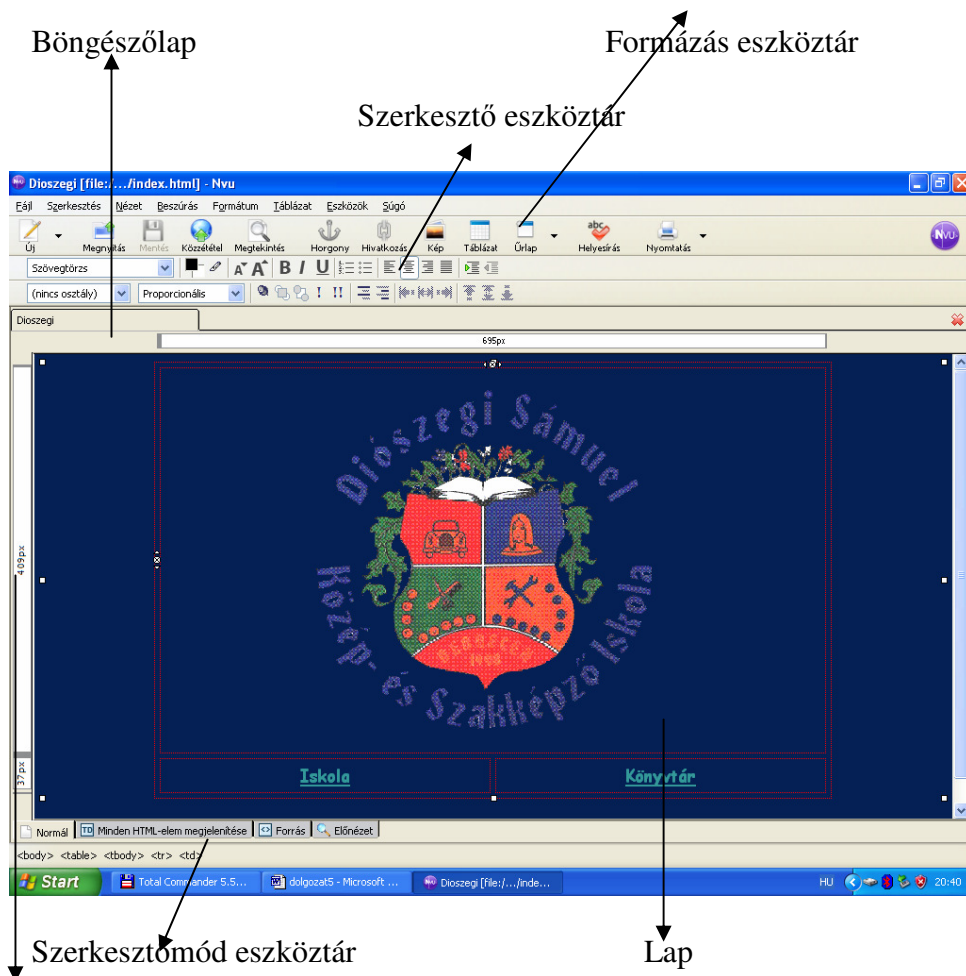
Böngészőlap

Formázás eszköztár

Szerkesztő eszköztár

Dioszegi [file:/.../index.html] - Nvu

Fájl Szerkesztés Nézet Beszúrás Formátum Táblázat Eszközök Súgó

Új Megnyitás Mentés Közzététel Megtekintés Horgony Hivatkozás Kép Táblázat Űrlap Helyesírás Nyomtatás

Szövegtörzs

(nincs osztály) Proporcionális

Dioszegi

695px

409px

37px

Diószegi Sámuel Közép- és Szakképző Iskola

Iskola

Könyvtár

Normál Minden HTML-elem megjelenítése Forrás Előnézet

<body> <table> <tbody> <tr> <td>

Start Total Commander 5.5... dolgozat5 - Microsoft ... Dioszegi [file:/.../inde...

HU 20:40

Szerkesztőmód eszköztár

Lap